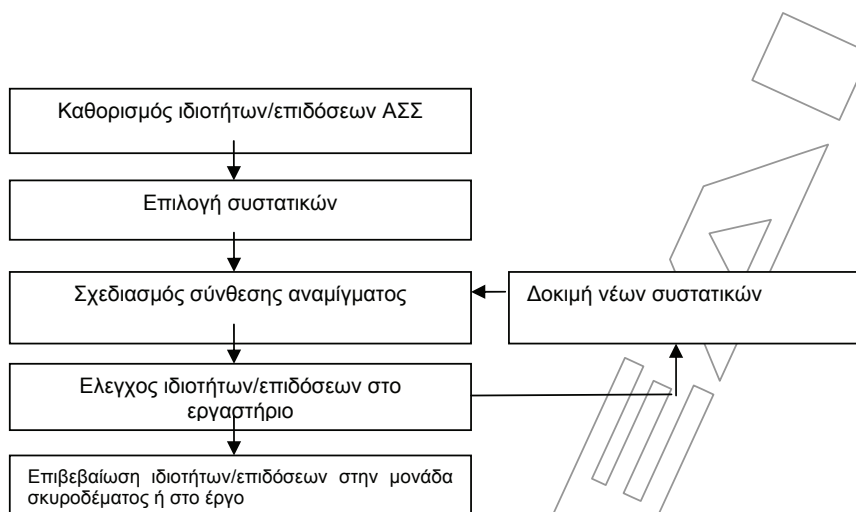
Καθορισμός ιδιοτήτων/επιδόσεων ΑΣΣ

Επιλογή συστατικών

Σχεδιασμός σύνθεσης αναμίγματος

Δοκιμή νέων συστατικών

Ελεγχος ιδιοτήτων/επιδόσεων στο εργαστήριο

Επιβεβαίωση ιδιοτήτων/επιδόσεων στην μονάδα σκυροδέματος ή στο έργο